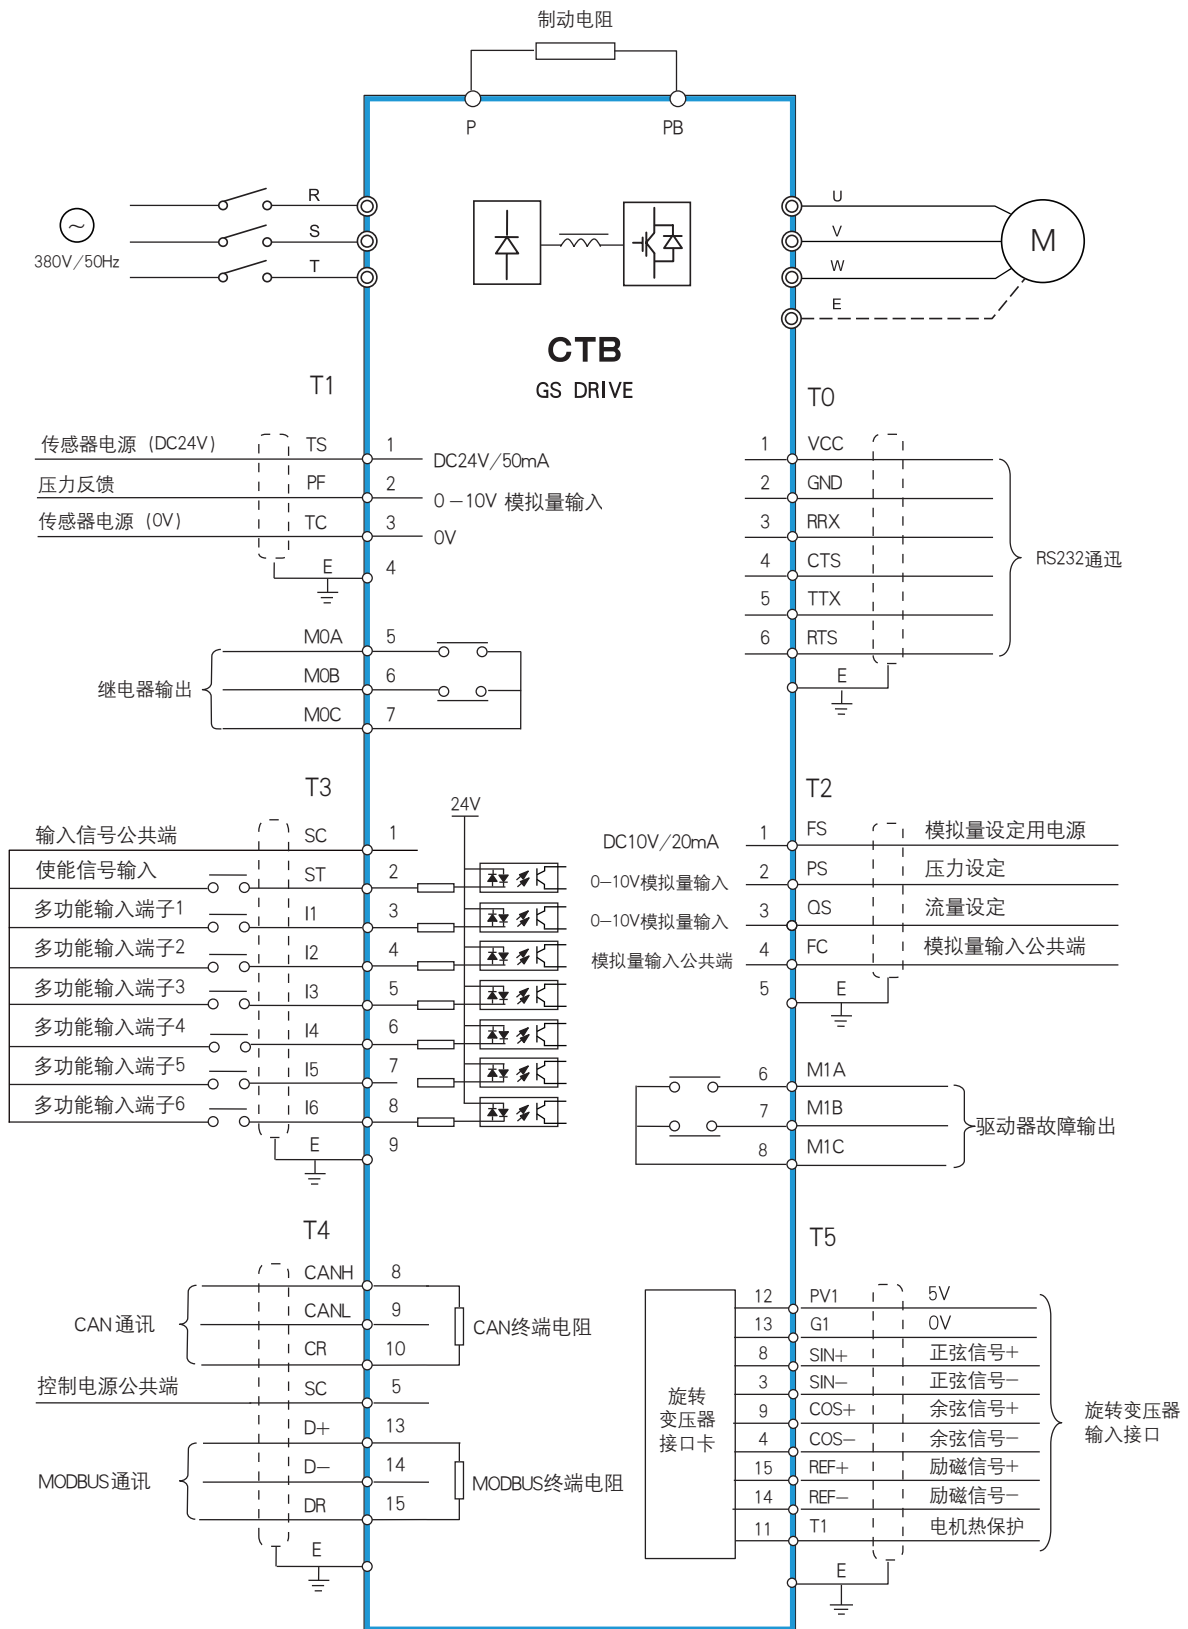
制动电阻

P PB

R
S
T
380V/50Hz

U
V
W
E
M

CTB
GS DRIVE

T1

传感器电源（DC24V） TS 1 DC24V/50mA
压力反馈 PF 2 0－10V 模拟量输入
传感器电源（0V） TC 3 0V
E 4
M0A 5
继电器输出 M0B 6
M0C 7

T0

1 VCC
2 GND
3 RRX
4 CTS
5 TTX
6 RTS
E
RS232通迅

T3

24V
输入信号公共端 SC 1
使能信号输入 ST 2
多功能输入端子1 I1 3
多功能输入端子2 I2 4
多功能输入端子3 I3 5
多功能输入端子4 I4 6
多功能输入端子5 I5 7
多功能输入端子6 I6 8
E 9

T2

DC10V/20mA 1 FS 模拟量设定用电源
0–10V模拟量输入 2 PS 压力设定
0–10V模拟量输入 3 QS 流量设定
模拟量输入公共端 4 FC 模拟量输入公共端
5 E

6 M1A
7 M1B 驱动器故障输出
8 M1C

T4

CANH 8
CAN通讯 CANL 9 CAN终端电阻
CR 10
控制电源公共端 SC 5
D+ 13
MODBUS通讯 D– 14 MODBUS终端电阻
DR 15
E

T5

旋转变压器接口卡
12 PV1 5V
13 G1 0V
8 SIN+ 正弦信号+
3 SIN– 正弦信号–
9 COS+ 余弦信号+
4 COS– 余弦信号–
15 REF+ 励磁信号+
14 REF– 励磁信号–
11 T1 电机热保护
E
旋转变压器输入接口